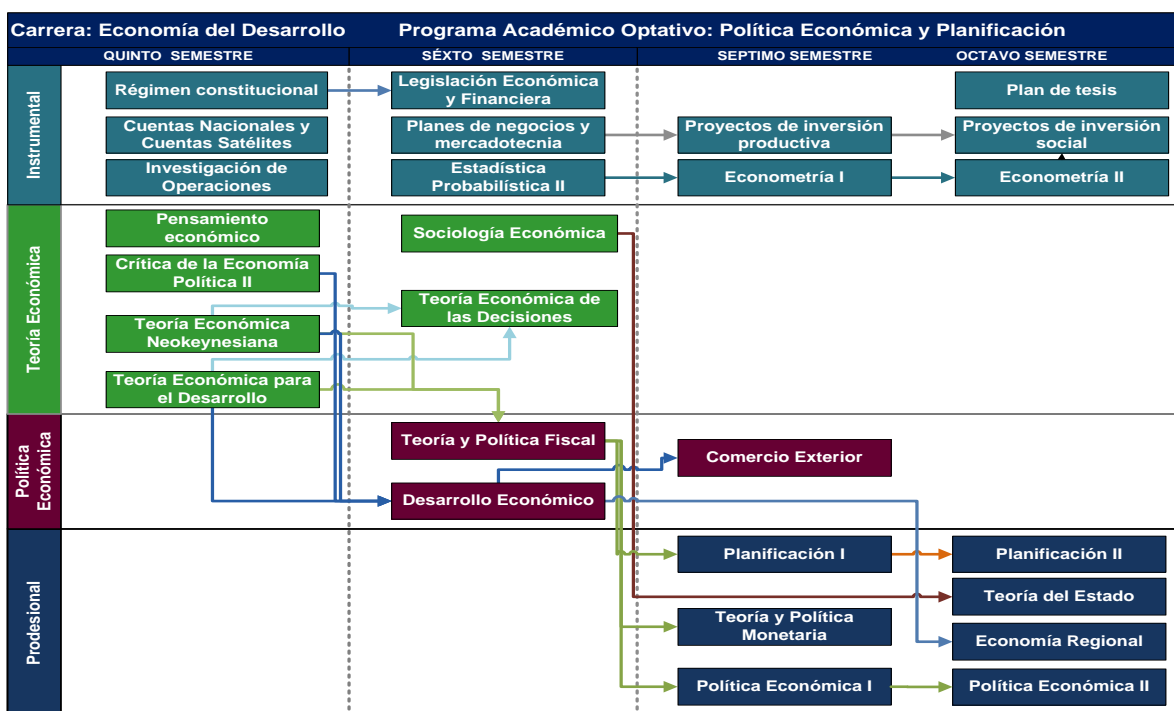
Carrera: Economía del Desarrollo

Programa Académico Optativo: Política Económica y Planificación

QUINTO SEMESTRE

SÉXTO SEMESTRE

SEPTIMO SEMESTRE

OCTAVO SEMESTRE

Instrumental

Régimen constitucional

Legislación Económica y Financiera

Plan de tesis

Cuentas Nacionales y Cuentas Satélites

Planes de negocios y mercadotecnia

Proyectos de inversión productiva

Proyectos de inversión social

Investigación de Operaciones

Estadística Probabilística II

Econometría I

Econometría II

Teoría Económica

Pensamiento económico

Sociología Económica

Crítica de la Economía Política II

Teoría Económica de las Decisiones

Teoría Económica Neokeynesiana

Teoría Económica para el Desarrollo

Política Económica

Teoría y Política Fiscal

Comercio Exterior

Desarrollo Económico

Prodesional

Planificación I

Planificación II

Teoría del Estado

Teoría y Política Monetaria

Economía Regional

Política Económica I

Política Económica II